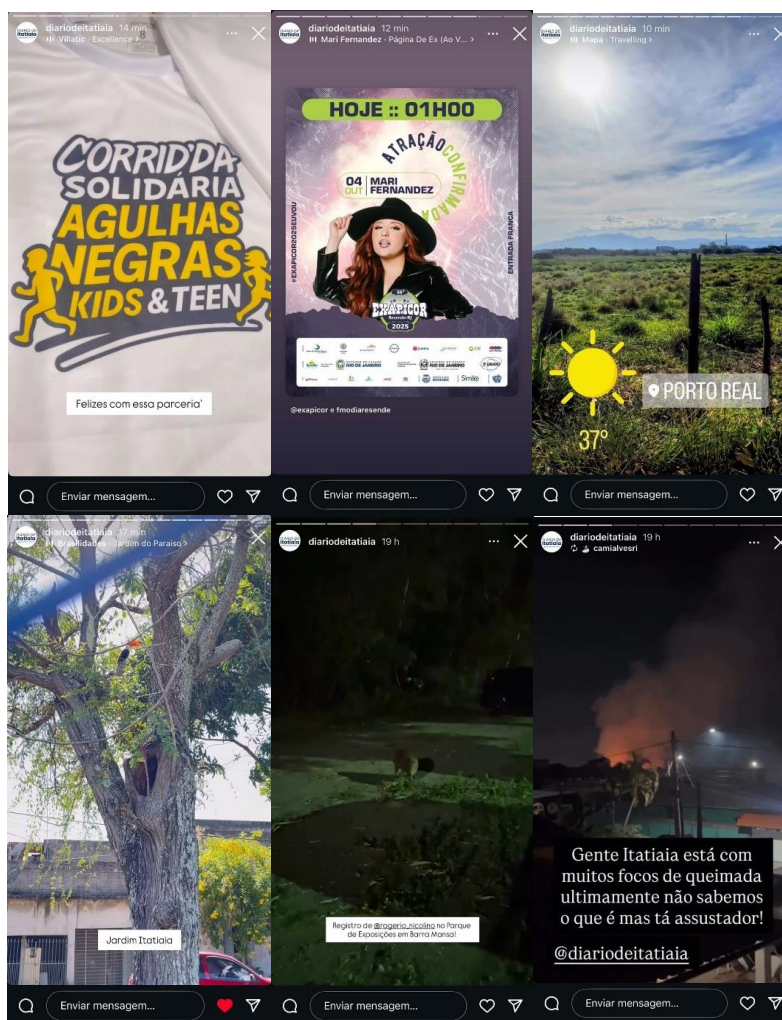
diariodeitatiaia 14 min
Villatic · Excellence >

CORRID'DA SOLIDÁRIA AGULHAS NEGRAS KIDS & TEEN

Felizes com essa parceria'

Enviar mensagem...

diariodeitatiaia 12 min
Mari Fernandez · Página De Ex (Ao V... >

HOJE :: 01H00

ATRAÇÃO CONFIRMADA

04 OUT MARI FERNANDEZ

#EXAPICORSEDIVOU

ENTRADA FRANCA

EXAPICOR Resende-RJ 2025

RIO DE JANEIRO
RIO DE JANEIRO
Sicoob

@exapicor e fmodiaresende

Enviar mensagem...

diariodeitatiaia 10 min
Mapa · Travelling >

PORTO REAL

37°

Enviar mensagem...

diariodeitatiaia 17 min
Brasilidades · Jardim do Paraíso >

Jardim Itatiaia

Enviar mensagem...

diariodeitatiaia 19 h

Registro de @rogerio.nicolino no Parque de Exposições em Barra Mansa!

Enviar mensagem...

diariodeitatiaia 19 h
camialvesri

Gente Itatiaia está com muitos focos de queimada ultimamente não sabemos o que é mas tá assustador!

@diariodeitatiaia

Enviar mensagem...